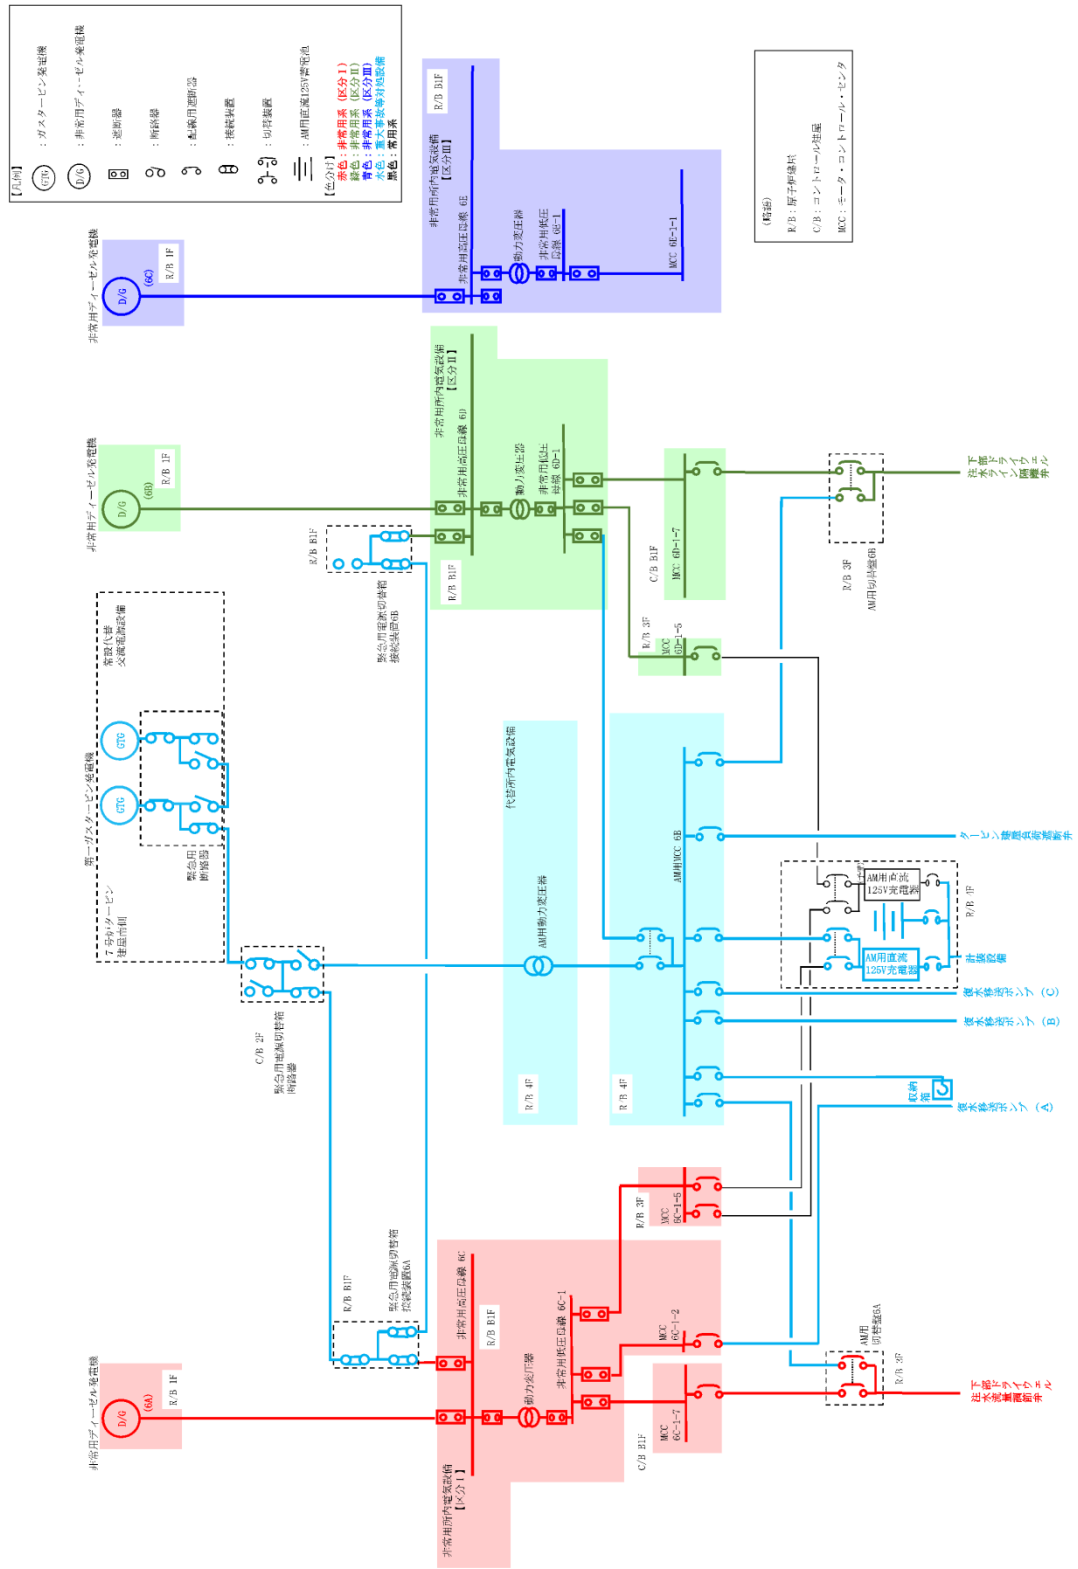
【凡例】
GTG ：ガスタービン発電機
D/G ：非常用ディーゼル発電機
：遮断器
：断路器
：配線用遮断器
：接続装置
：切替装置
：AM用直流125V蓄電池

【色分け】
赤色：非常用系（区分Ⅰ）
緑色：非常用系（区分Ⅱ）
青色：非常用系（区分Ⅲ）
水色：重大事故等対処設備
黒色：常用系

（略語）
R/B：原子炉建屋
C/B：コントロール建屋
MCC：モータ・コントロール・センタ

非常用ディーゼル発電機
D/G (6C)
R/B 1F

非常用所内電気設備【区分Ⅲ】
R/B B1F
非常用高圧母線 6E
動力変圧器
非常用低圧母線 6E-1
MCC 6E-1-1

非常用ディーゼル発電機
D/G (6B)
R/B 1F

非常用所内電気設備【区分Ⅱ】
非常用高圧母線 6D
動力変圧器
非常用低圧母線 6D-1
R/B B1F
R/B B1F
緊急用電源切替箱接続装置6B
C/B B1F
MCC 6D-1-7
R/B 3F
MCC 6D-1-5
R/B 3F
AM用切替盤6B
下部ドライウェル注水流量調節弁

常設代替交流電源設備
第一ガスタービン発電機
GTG
GTG
緊急用断路器
7号炉タービン建屋南側

代替所内電気設備
AM用動力変圧器
R/B 4F
AM用MCC 6B
R/B 4F
タービン建屋負荷遮断弁
AM用直流125V充電器
AM用直流125V充電器
R/B 1F
計器設備
復水移送ポンプ（C）
復水移送ポンプ（B）
復水移送ポンプ（A）
収納箱

C/B 2F
緊急用電源切替箱断路器

R/B B1F
緊急用電源切替箱接続装置6A
R/B 3F
MCC 6C-1-5
MCC 6C-1-2
AM用切替盤6A
R/B 3F
下部ドライウェル注水流量調節弁

非常用ディーゼル発電機
D/G (6A)
R/B 1F

非常用所内電気設備【区分Ⅰ】
非常用高圧母線 6C
R/B B1F
動力変圧器
非常用低圧母線 6C-1
MCC 6C-1-7
C/B B1F